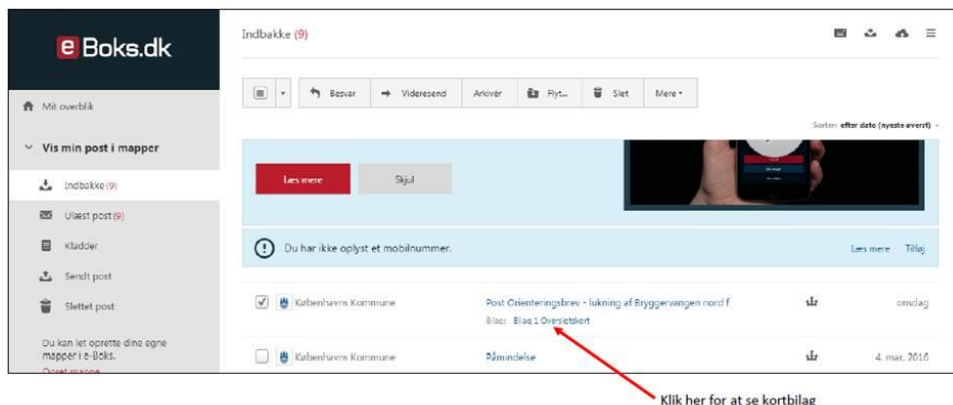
e Boks.dk

Mit overblik

Vis min post i mapper

Indbakke (9)

Ulæst post (9)

Kladder

Sendt post

Slettet post

Du kan let oprette dine egne mapper i e-Boks.

Opret mappe

Indbakke (9)

Besvar | Videresend | Arkivér | Flyt... | Slet | Mere

Sorter: efter dato (nyeste øverst)

Læs mere | Skjul

Du har ikke oplyst et mobilnummer.

Læs mere | Tilføj

| | Afsender | Emne | | Dato |
|---|---|---|---|---|
| ✓ | Københavns Kommune | Post Orienteringsbrev - lukning af Bryggervangen nord f<br>Bilag: Bilag 1 Oversigtskort | | onsdag |
| | Københavns Kommune | Påmindelse | | 4. mar. 2016 |

Klik her for at se kortbilag